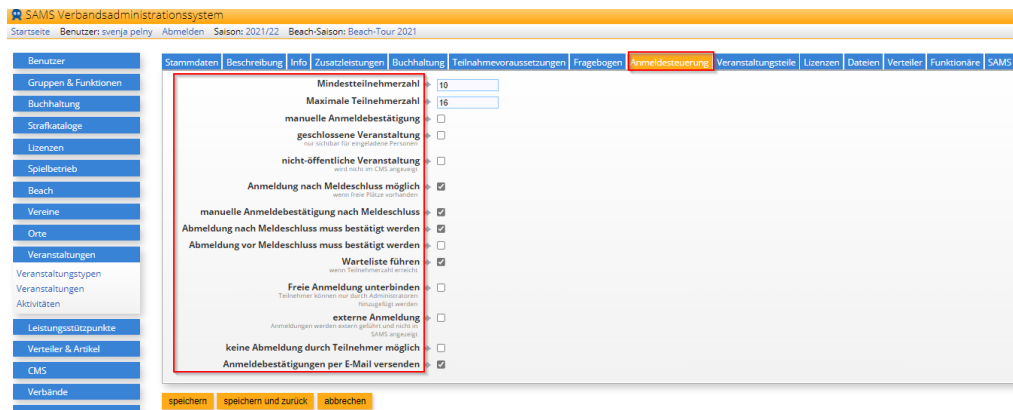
SAMS Verbandsadministrationssystem

Startseite Benutzer: svenja pelny Abmelden Saison: 2021/22 Beach-Saison: Beach-Tour 2021

Benutzer
Gruppen & Funktionen
Buchhaltung
Strafkataloge
Lizenzen
Spielbetrieb
Beach
Vereine
Orte
Veranstaltungen
Veranstaltungstypen
Veranstaltungen
Aktivitäten
Leistungsstützpunkte
Verteiler & Artikel
CMS
Verbände

Stammdaten | Beschreibung | Info | Zusatzleistungen | Buchhaltung | Teilnahmevoraussetzungen | Fragebogen | Anmeldesteuerung | Veranstaltungsteile | Lizenzen | Dateien | Verteiler | Funktionäre | SAMS

Mindestteilnehmerzahl 10
Maximale Teilnehmerzahl 16
manuelle Anmeldebestätigung
geschlossene Veranstaltung
nur sichtbar für eingeladene Personen
nicht-öffentliche Veranstaltung
wird nicht im CMS angezeigt
Anmeldung nach Meldeschluss möglich
wenn freie Plätze vorhanden
manuelle Anmeldebestätigung nach Meldeschluss
Abmeldung nach Meldeschluss muss bestätigt werden
Abmeldung vor Meldeschluss muss bestätigt werden
Warteliste führen
wenn Teilnehmerzahl erreicht
Freie Anmeldung unterbinden
Teilnehmer können nur durch Administratoren hinzugefügt werden
externe Anmeldung
Anmeldungen werden extern geführt und nicht in SAMS angezeigt
keine Abmeldung durch Teilnehmer möglich
Anmeldebestätigungen per E-Mail versenden

speichern | speichern und zurück | abbrechen